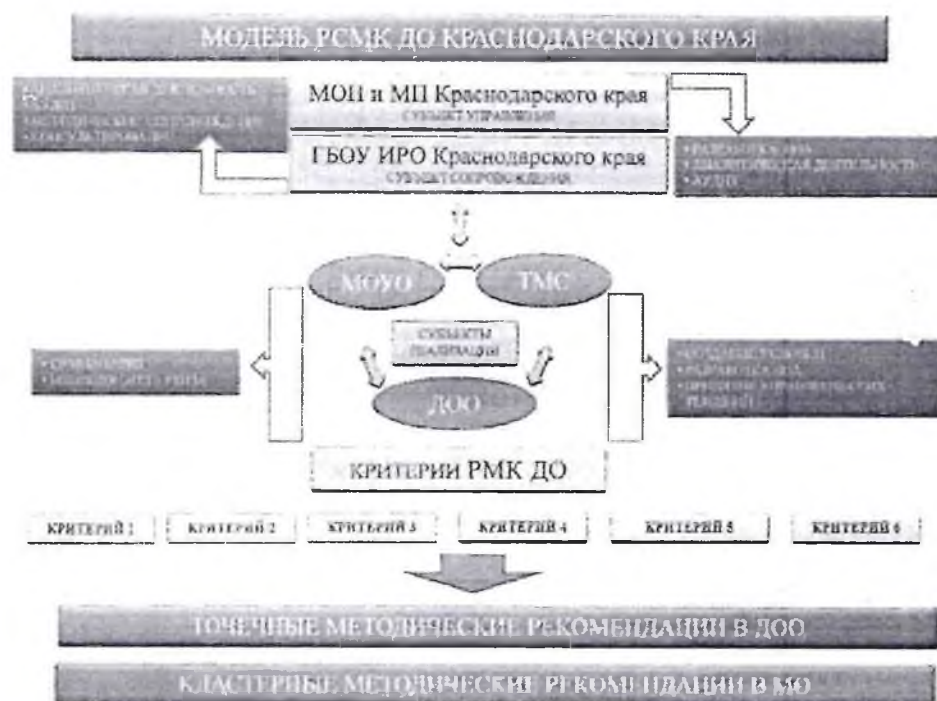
МОДЕЛЬ РСМК ДО КРАСНОДАРСКОГО КРАЯ

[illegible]

МОН и МП Краснодарского края
СУБЪЕКТ УПРАВЛЕНИЯ

ГБОУ ИРО Краснодарского края
СУБЪЕКТ СОПРОВОЖДЕНИЯ

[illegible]

МОУО

ТМС

СУБЪЕКТЫ РЕАЛИЗАЦИИ

ДОО

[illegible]

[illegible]

КРИТЕРИИ РМК ДО

| КРИТЕРИЙ 1 | КРИТЕРИЙ 2 | КРИТЕРИЙ 3 | КРИТЕРИЙ 4 | КРИТЕРИЙ 5 | КРИТЕРИЙ 6 |
|---|---|---|---|---|---|

ТОЧЕЧНЫЕ МЕТОДИЧЕСКИЕ РЕКОМЕНДАЦИИ В ДОО

КЛАСТЕРНЫЕ МЕТОДИЧЕСКИЕ РЕКОМЕНДАЦИИ В МО